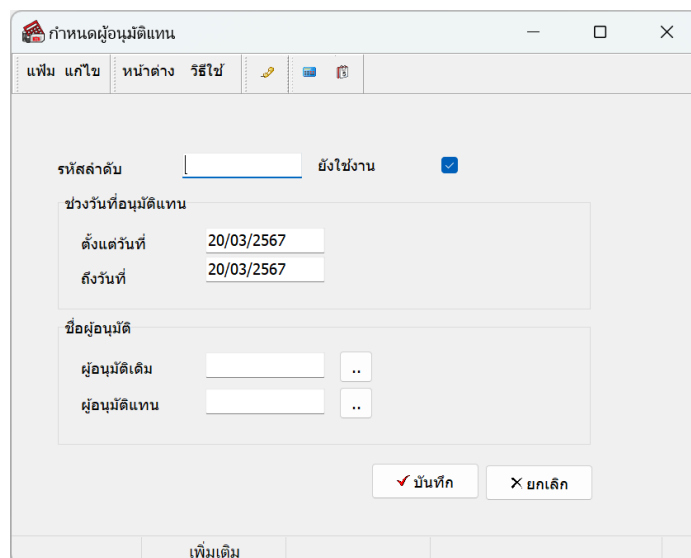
กำหนดผู้อนุมัติแทน

แฟ้ม แก้ไข หน้าต่าง วิธีใช้

รหัสลำดับ

ยังใช้งาน

ช่วงวันที่อนุมัติแทน

ตั้งแต่วันที่ 20/03/2567

ถึงวันที่ 20/03/2567

ชื่อผู้อนุมัติ

ผู้อนุมัติเดิม ..

ผู้อนุมัติแทน ..

บันทึก

ยกเลิก

เพิ่มเติม